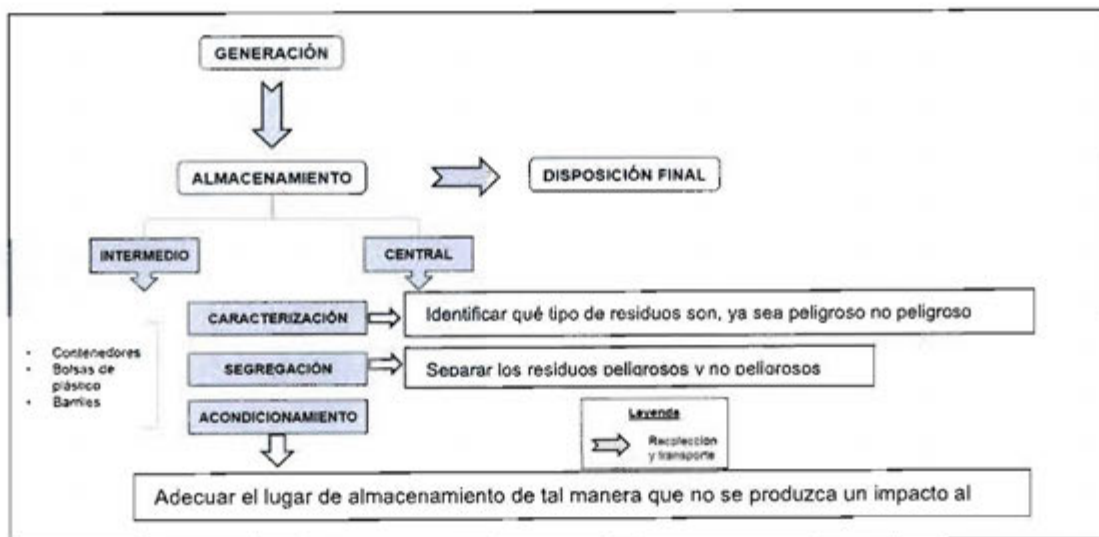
GENERACIÓN

ALMACENAMIENTO

DISPOSICIÓN FINAL

INTERMEDIO

CENTRAL

- Contenedores
- Bolsas de plástico
- Barriles

CARACTERIZACIÓN

Identificar qué tipo de residuos son, ya sea peligroso no peligroso

SEGREGACIÓN

Separar los residuos peligrosos y no peligrosos

ACONDICIONAMIENTO

Leyenda

Recolección y transporte

Adecuar el lugar de almacenamiento de tal manera que no se produzca un impacto al